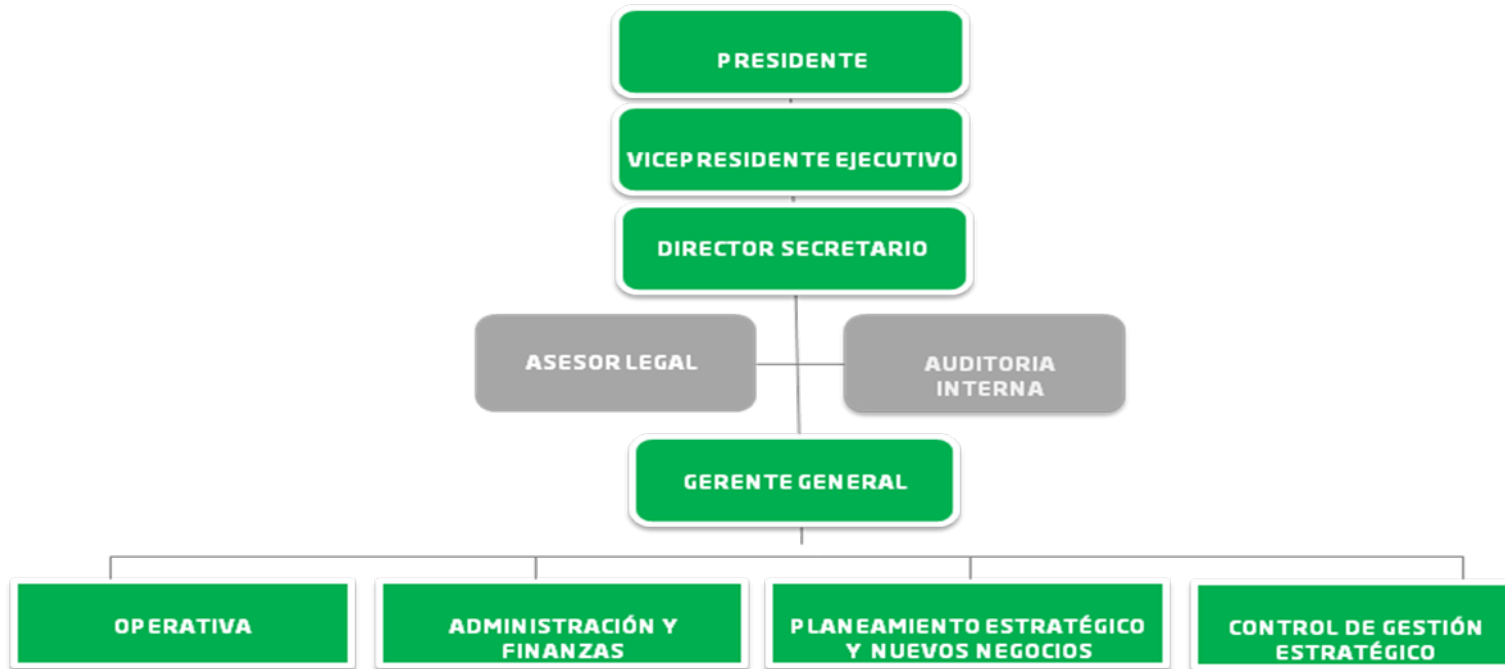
PRESIDENTE

VICEPRESIDENTE EJECUTIVO

DIRECTOR SECRETARIO

ASESOR LEGAL

AUDITORIA INTERNA

GERENTE GENERAL

OPERATIVA

ADMINISTRACIÓN Y FINANZAS

PLANEAMIENTO ESTRATÉGICO Y NUEVOS NEGOCIOS

CONTROL DE GESTIÓN ESTRATÉGICO